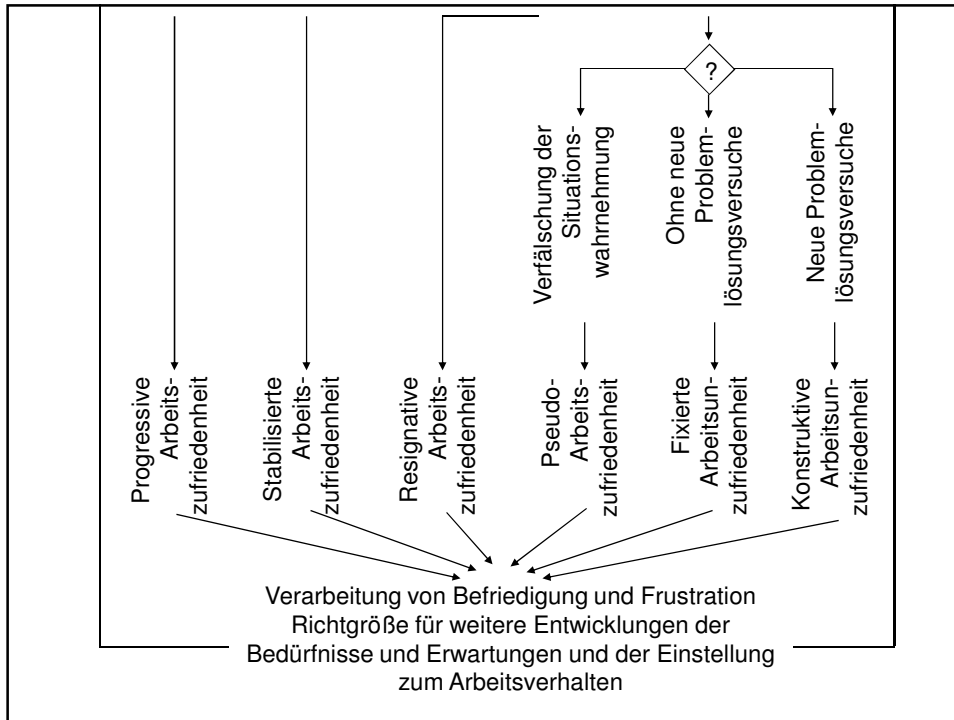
?

Verfälschung der Situationswahrnehmung

Ohne neue Problemlösungsversuche

Neue Problemlösungsversuche

Progressive Arbeitszufriedenheit

Stabilisierte Arbeitszufriedenheit

Resignative Arbeitszufriedenheit

Pseudo-Arbeitszufriedenheit

Fixierte Arbeitsunzufriedenheit

Konstruktive Arbeitsunzufriedenheit

Verarbeitung von Befriedigung und Frustration
Richtgröße für weitere Entwicklungen der Bedürfnisse und Erwartungen und der Einstellung zum Arbeitsverhalten